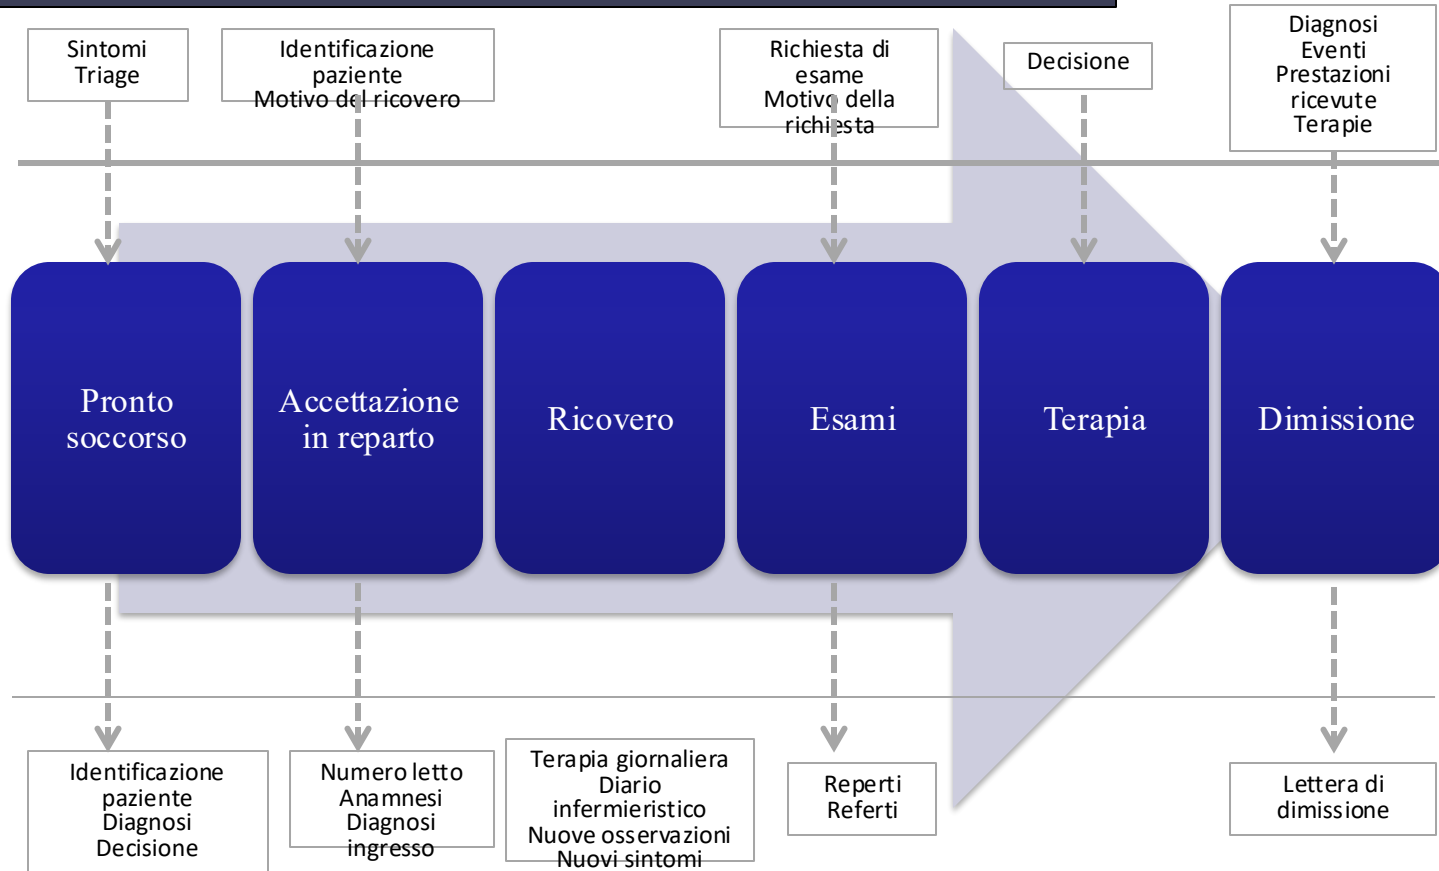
Sintomi
Triage

Identificazione
paziente
Motivo del ricovero

Richiesta di
esame
Motivo della
richiesta

Decisione

Diagnosi
Eventi
Prestazioni
ricevute
Terapie

Pronto soccorso

Accettazione in reparto

Ricovero

Esami

Terapia

Dimissione

Identificazione
paziente
Diagnosi
Decisione

Numero letto
Anamnesi
Diagnosi
ingresso

Terapia giornaliera
Diario
infermieristico
Nuove osservazioni
Nuovi sintomi

Reperti
Referti

Lettera di
dimissione